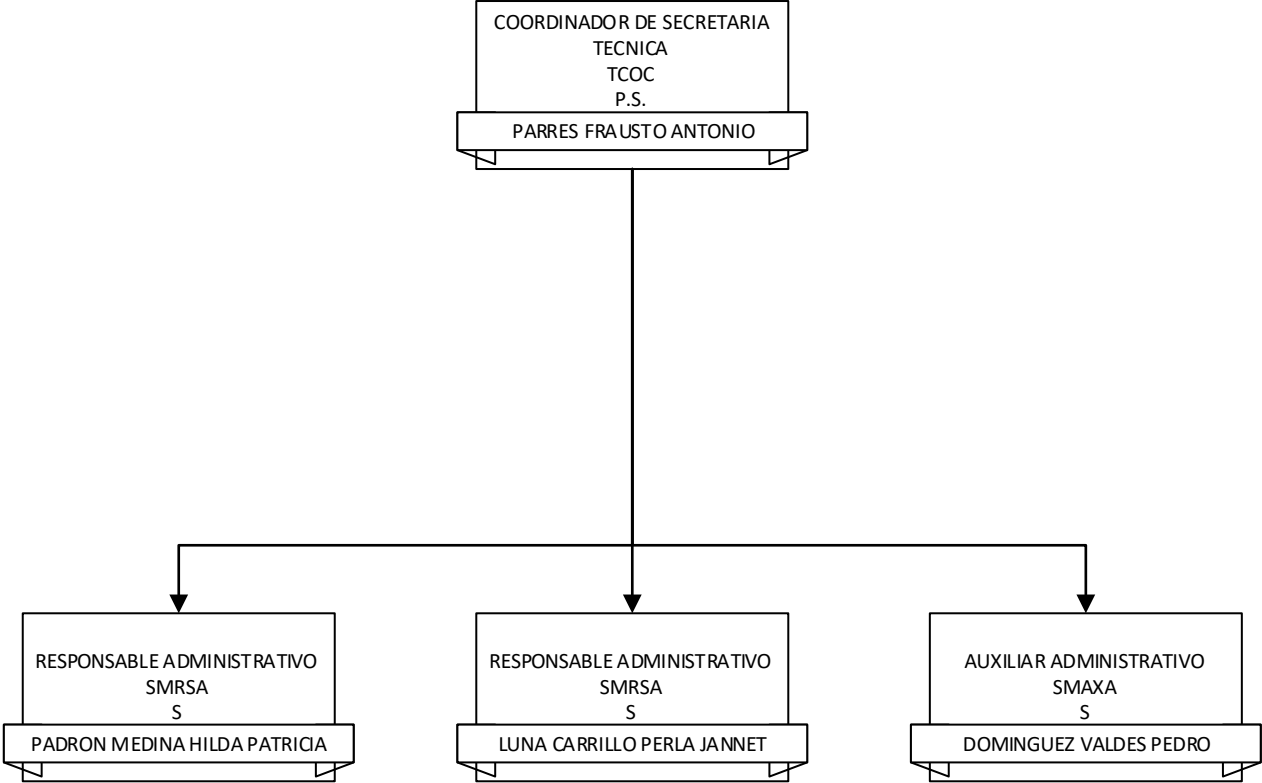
COORDINADOR DE SECRETARIA TECNICA
TCOC
P.S.
PARRES FRAUSTO ANTONIO

RESPONSABLE ADMINISTRATIVO
SMRSA
S
PADRON MEDINA HILDA PATRICIA

RESPONSABLE ADMINISTRATIVO
SMRSA
S
LUNA CARRILLO PERLA JANNET

AUXILIAR ADMINISTRATIVO
SMAXA
S
DOMINGUEZ VALDES PEDRO